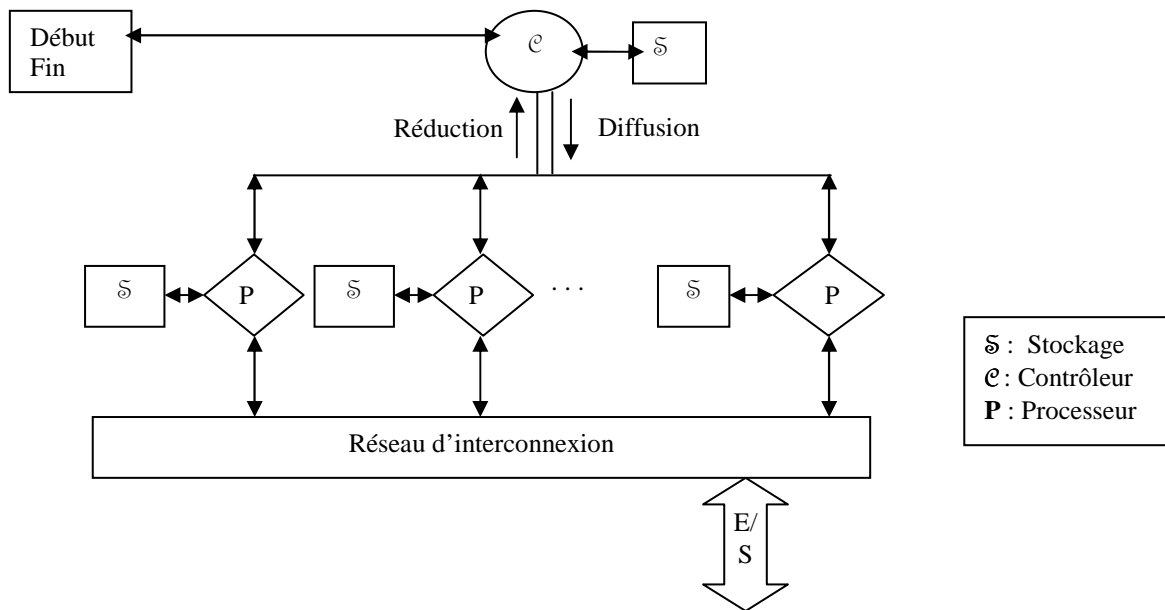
Début
Fin

$\mathcal{C}$

$\mathbb{S}$

Réduction

Diffusion

$\mathbb{S}$

P

$\mathbb{S}$

P

. . .

$\mathbb{S}$

P

Réseau d'interconnexion

E/
S

$\mathfrak{S}$ : Stockage
$\mathfrak{C}$ : Contrôleur
**P** : Processeur